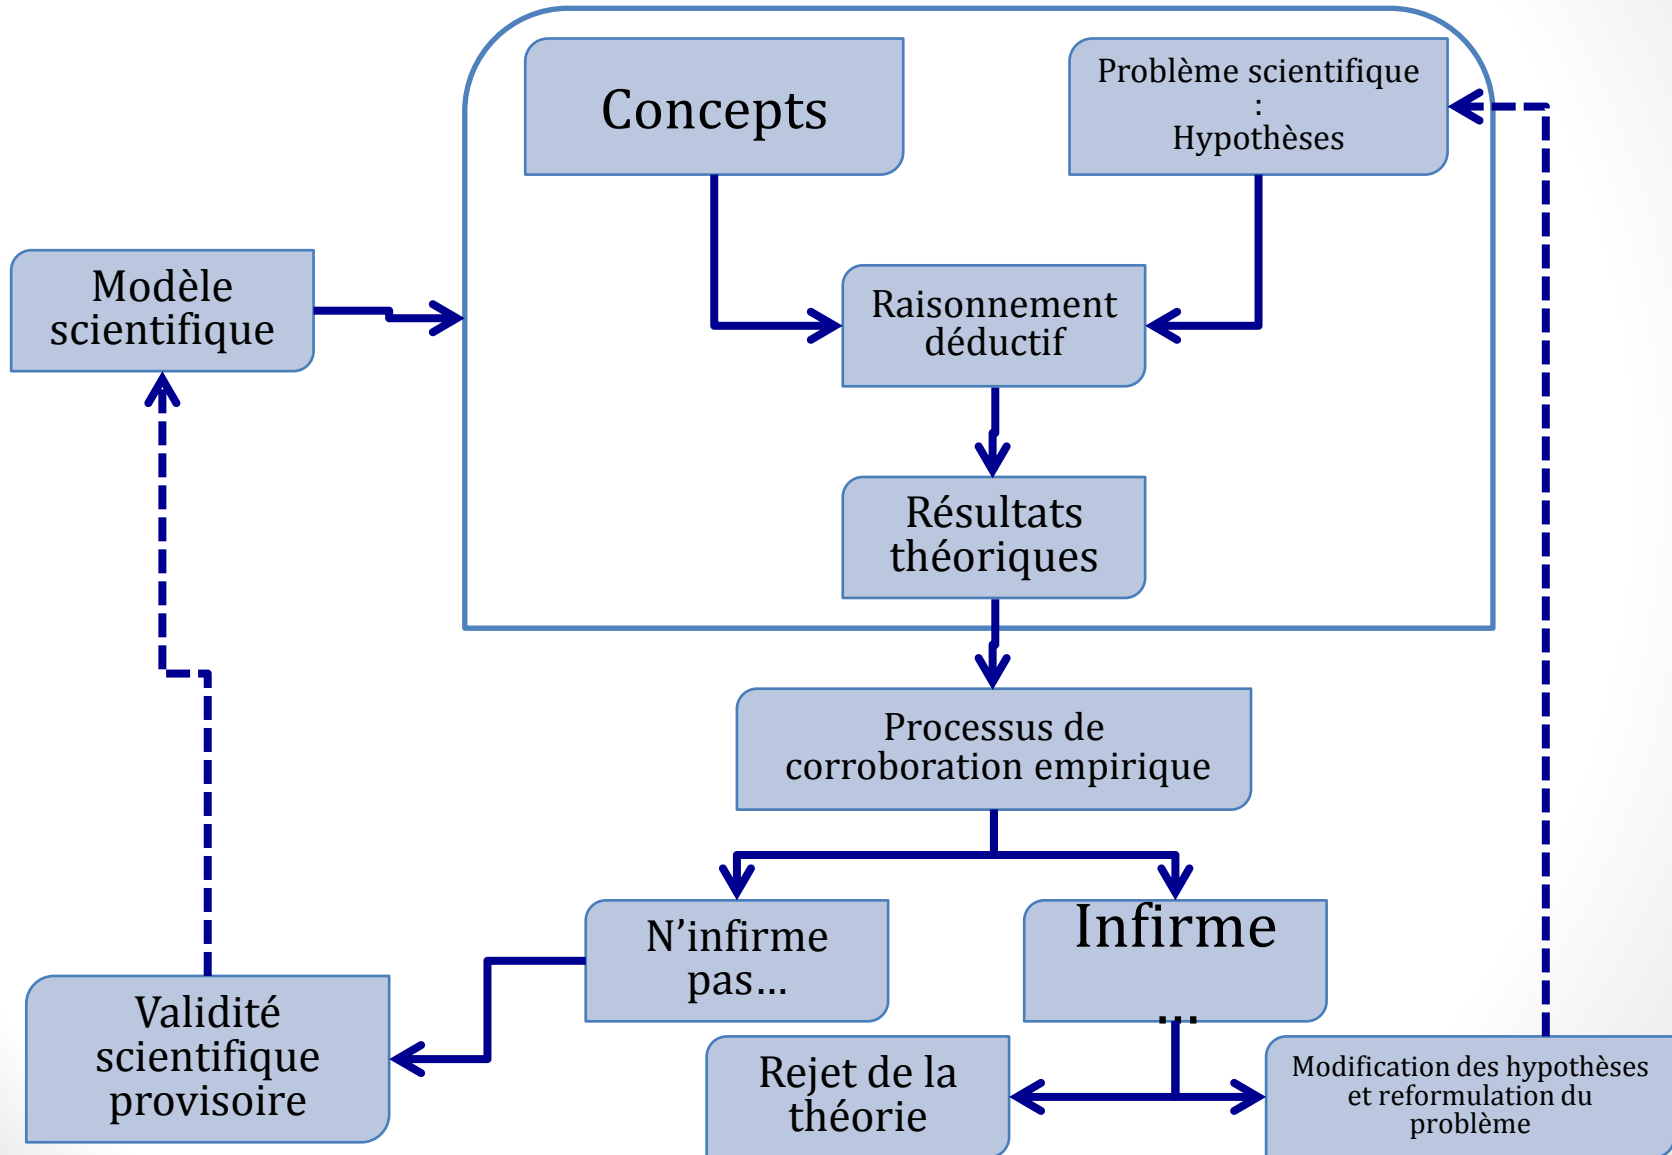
Concepts

Problème scientifique
:
Hypothèses

Modèle scientifique

Raisonnement déductif

Résultats théoriques

Processus de corroboration empirique

N'infirme pas…

Infirme
…

Validité scientifique provisoire

Rejet de la théorie

Modification des hypothèses et reformulation du problème